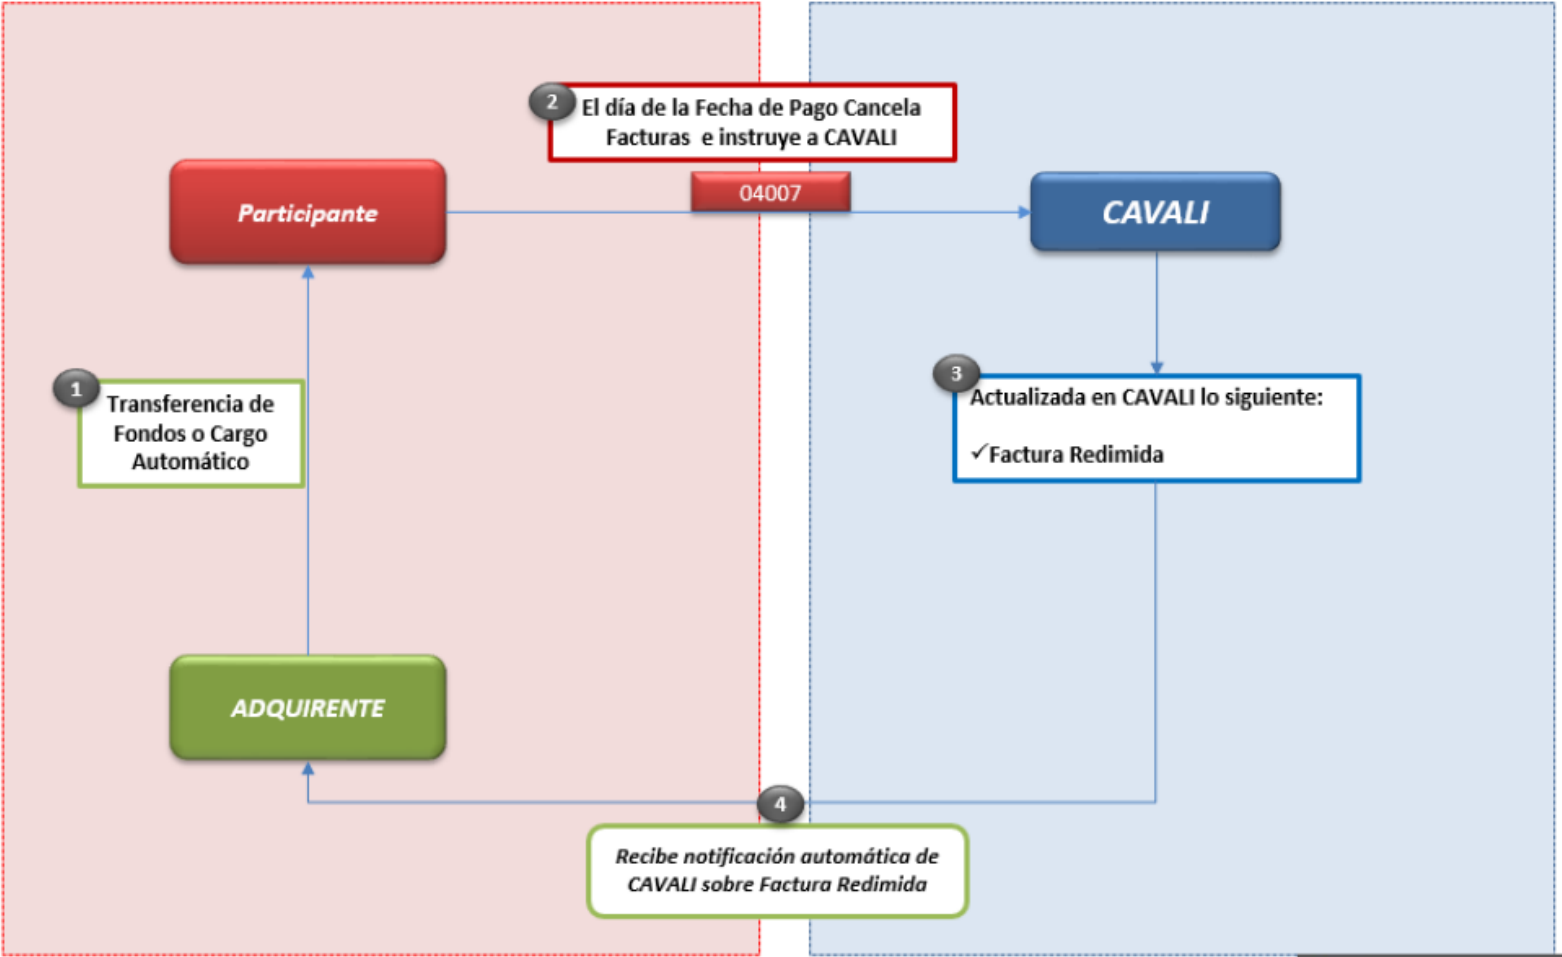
2
El día de la Fecha de Pago Cancela Facturas e instruye a CAVALI

Participante

04007

CAVALI

1
Transferencia de Fondos o Cargo Automático

3
Actualizada en CAVALI lo siguiente:

✓Factura Redimida

ADQUIRENTE

4

Recibe notificación automática de CAVALI sobre Factura Redimida